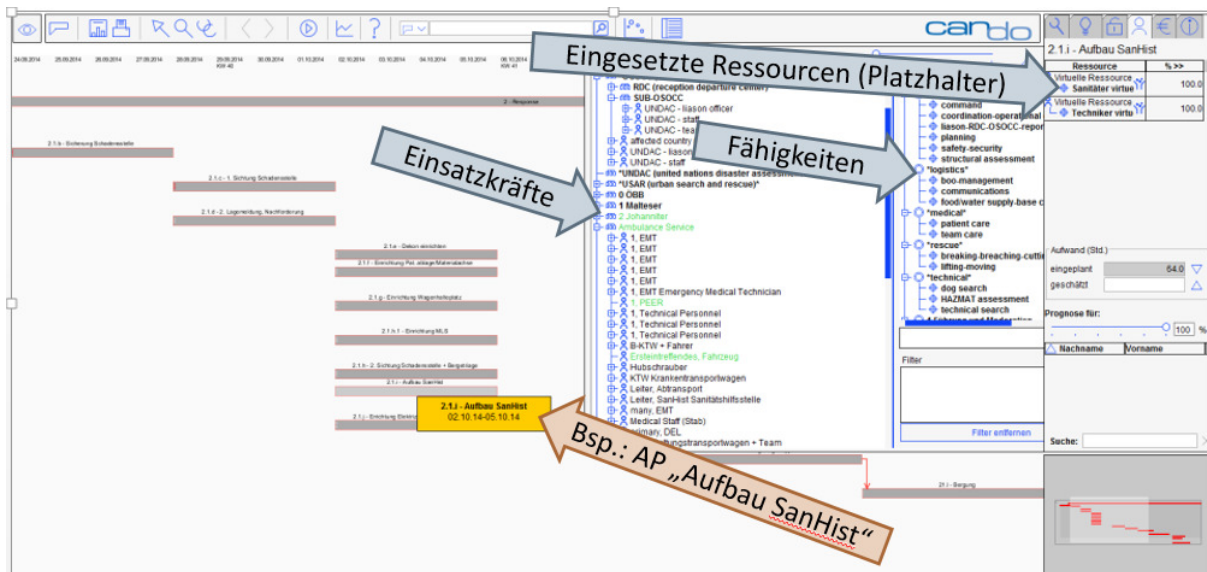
cando

24.09.2014 25.09.2014 26.09.2014 27.09.2014 28.09.2014 29.09.2014 KW 40 30.09.2014 01.10.2014 02.10.2014 03.10.2014 04.10.2014 05.10.2014 06.10.2014 KW 41

2 - Response

2.1.b - Sicherung Schadenstelle

2.1.c - 1. Sichtung Schadenstelle

2.1.d - 2. Lagemeldung, Nachforderung

2.1.e - Dekon einrichten

2.1.f - Einrichtung Pat. ablage/Materialablage

2.1.g - Einrichtung Wagenhalteplatz

2.1.h.1 - Einrichtung MLS

2.1.h - 2. Sichtung Schadenstelle + Bergelage

2.1.i - Aufbau SanHist

2.1.j - Einrichtung Elektro

2.1.i - Aufbau SanHist
02.10.14-05.10.14

2.1 - Bergung

Eingesetzte Ressourcen (Platzhalter)

Einsatzkräfte

Fähigkeiten

Bsp.: AP „Aufbau SanHist"

RDC (reception departure center)
SUB-OSOCC
UNDAC - liason officer
UNDAC - staff
UNDAC - tea
affected country
UNDAC - liason
UNDAC - staff
*UNDAC (united nations disaster assessm
*USAR (urban search and rescue)*
0 OBB
1 Malteser
2 Johanniter
Ambulance Service
1, EMT
1, EMT
1, EMT
1, EMT
1, EMT
1, EMT Emergency Medical Technician
1, PEER
1, Technical Personnel
1, Technical Personnel
1, Technical Personnel
B-KTW + Fahrer
Ersteintreffendes, Fahrzeug
Hubschrauber
KTW Krankentransportwagen
Leiter, Abtransport
Leiter, SanHist Sanitätshilfsstelle
many, EMT
Medical Staff (Stab)
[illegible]mary, DEL
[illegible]ungstransportwagen + Team

command
coordination-operational
liason-RDC-OSOCC-repor
planning
safety-security
structural assessment
*logistics*
boo-management
communications
food/water supply-base c
*medical*
patient care
team care
*rescue*
breaking-breaching-cuttin
lifting-moving
*technical*
dog search
HAZMAT assessment
technical search

Filter
Filter entfernen

2.1.i - Aufbau SanHist

| Ressource | % >> |
|---|---|
| Virtuelle Ressource Sanitäter virtue | 100.0 |
| Virtuelle Ressource Techniker virtu | 100.0 |

Aufwand (Std.)
eingeplant 64.0
geschätzt

Prognose für:
100 %

| Nachname | Vorname |
|---|---|

Suche: